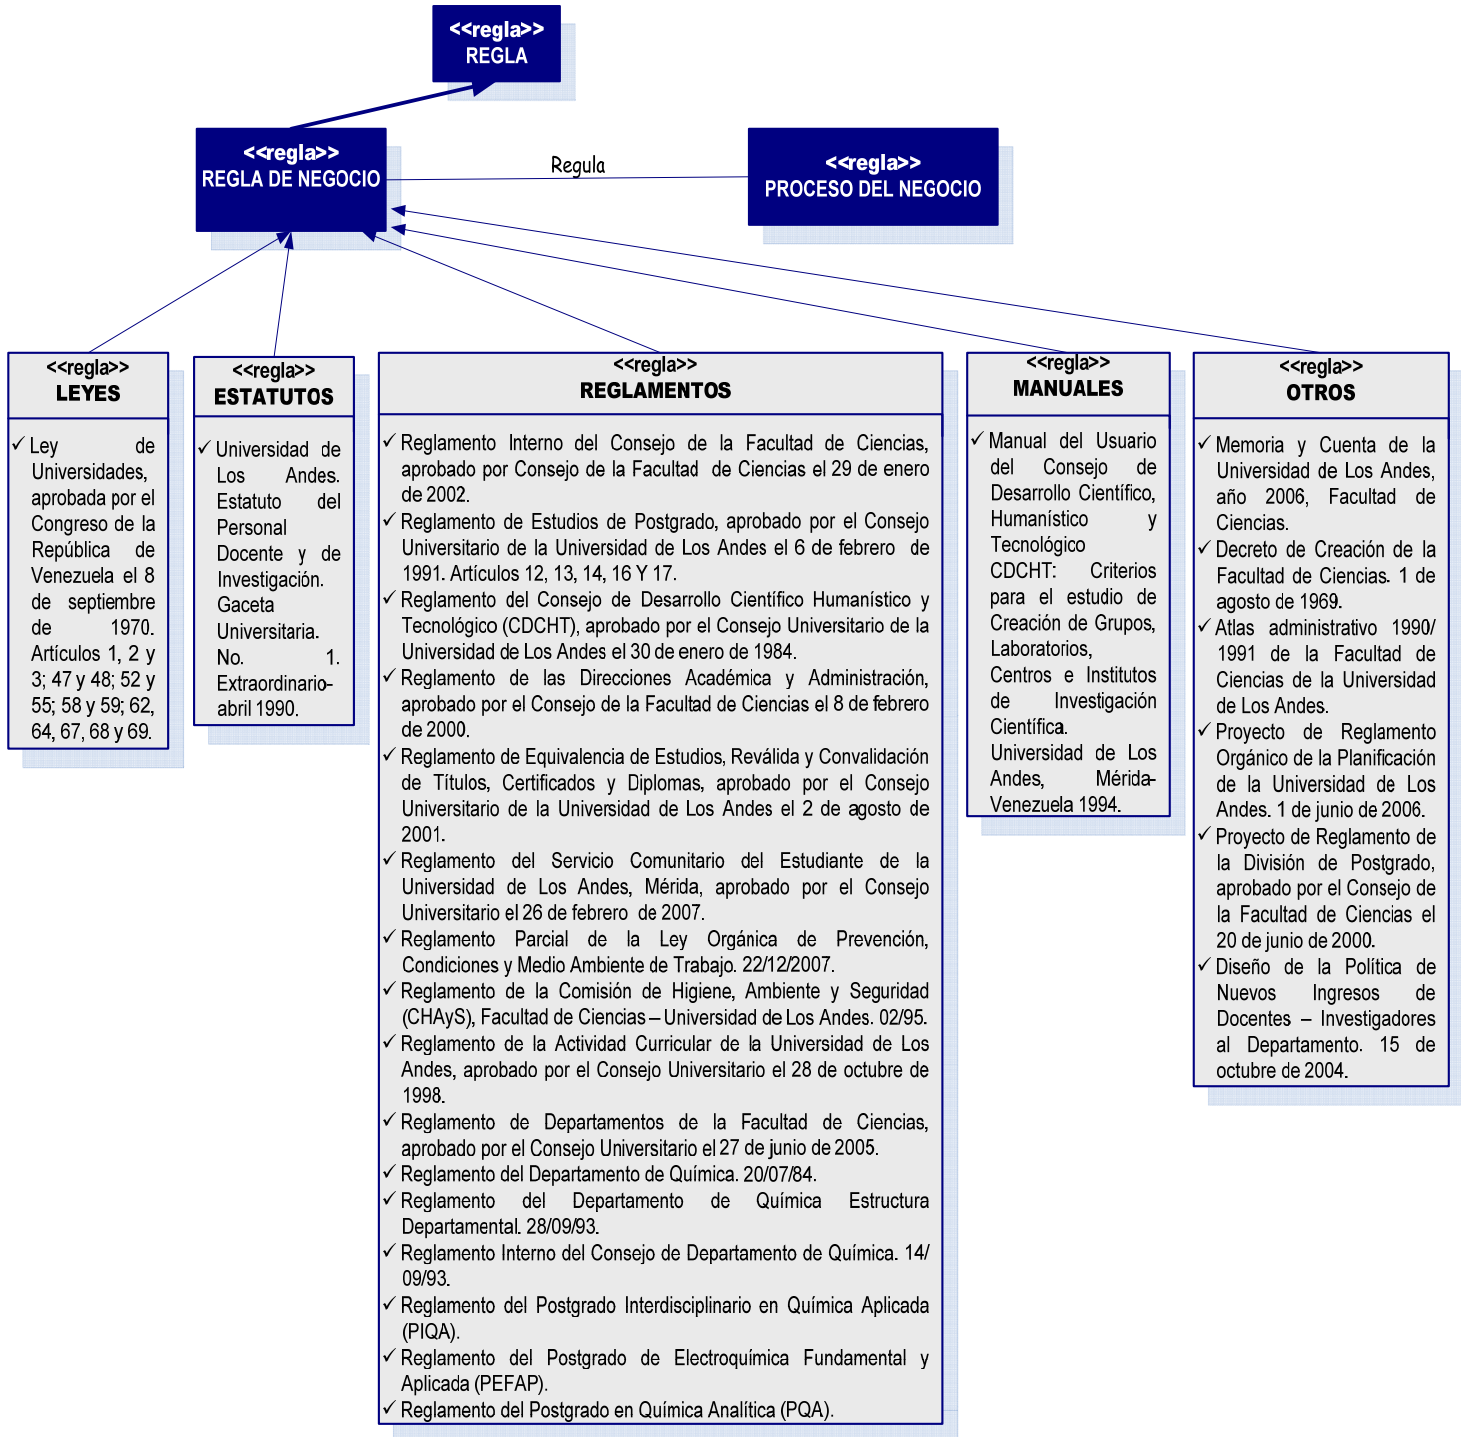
<<regla>>
REGLA

<<regla>>
REGLA DE NEGOCIO

Regula

<<regla>>
PROCESO DEL NEGOCIO

<<regla>>
LEYES

✓ Ley de Universidades, aprobada por el Congreso de la República de Venezuela el 8 de septiembre de 1970. Artículos 1, 2 y 3; 47 y 48; 52 y 55; 58 y 59; 62, 64, 67, 68 y 69.

<<regla>>
ESTATUTOS

✓ Universidad de Los Andes. Estatuto del Personal Docente y de Investigación. Gaceta Universitaria. No. 1. Extraordinario-abril 1990.

<<regla>>
REGLAMENTOS

✓ Reglamento Interno del Consejo de la Facultad de Ciencias, aprobado por Consejo de la Facultad de Ciencias el 29 de enero de 2002.
✓ Reglamento de Estudios de Postgrado, aprobado por el Consejo Universitario de la Universidad de Los Andes el 6 de febrero de 1991. Artículos 12, 13, 14, 16 Y 17.
✓ Reglamento del Consejo de Desarrollo Científico Humanístico y Tecnológico (CDCHT), aprobado por el Consejo Universitario de la Universidad de Los Andes el 30 de enero de 1984.
✓ Reglamento de las Direcciones Académica y Administración, aprobado por el Consejo de la Facultad de Ciencias el 8 de febrero de 2000.
✓ Reglamento de Equivalencia de Estudios, Reválida y Convalidación de Títulos, Certificados y Diplomas, aprobado por el Consejo Universitario de la Universidad de Los Andes el 2 de agosto de 2001.
✓ Reglamento del Servicio Comunitario del Estudiante de la Universidad de Los Andes, Mérida, aprobado por el Consejo Universitario el 26 de febrero de 2007.
✓ Reglamento Parcial de la Ley Orgánica de Prevención, Condiciones y Medio Ambiente de Trabajo. 22/12/2007.
✓ Reglamento de la Comisión de Higiene, Ambiente y Seguridad (CHAyS), Facultad de Ciencias – Universidad de Los Andes. 02/95.
✓ Reglamento de la Actividad Curricular de la Universidad de Los Andes, aprobado por el Consejo Universitario el 28 de octubre de 1998.
✓ Reglamento de Departamentos de la Facultad de Ciencias, aprobado por el Consejo Universitario el 27 de junio de 2005.
✓ Reglamento del Departamento de Química. 20/07/84.
✓ Reglamento del Departamento de Química Estructura Departamental. 28/09/93.
✓ Reglamento Interno del Consejo de Departamento de Química. 14/09/93.
✓ Reglamento del Postgrado Interdisciplinario en Química Aplicada (PIQA).
✓ Reglamento del Postgrado de Electroquímica Fundamental y Aplicada (PEFAP).
✓ Reglamento del Postgrado en Química Analítica (PQA).

<<regla>>
MANUALES

✓ Manual del Usuario del Consejo de Desarrollo Científico, Humanístico y Tecnológico CDCHT: Criterios para el estudio de Creación de Grupos, Laboratorios, Centros e Institutos de Investigación Científica. Universidad de Los Andes, Mérida-Venezuela 1994.

<<regla>>
OTROS

✓ Memoria y Cuenta de la Universidad de Los Andes, año 2006, Facultad de Ciencias.
✓ Decreto de Creación de la Facultad de Ciencias. 1 de agosto de 1969.
✓ Atlas administrativo 1990/1991 de la Facultad de Ciencias de la Universidad de Los Andes.
✓ Proyecto de Reglamento Orgánico de la Planificación de la Universidad de Los Andes. 1 de junio de 2006.
✓ Proyecto de Reglamento de la División de Postgrado, aprobado por el Consejo de la Facultad de Ciencias el 20 de junio de 2000.
✓ Diseño de la Política de Nuevos Ingresos de Docentes – Investigadores al Departamento. 15 de octubre de 2004.